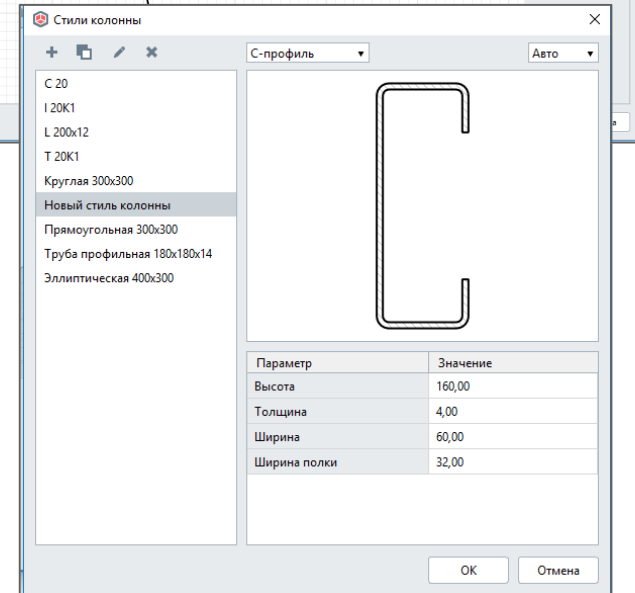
Стили колонны

+ ✎ ✖

С-профиль ▾

Авто ▾

С 20
I 20K1
L 200x12
T 20K1
Круглая 300x300
Новый стиль колонны
Прямоугольная 300x300
Труба профильная 180x180x14
Эллиптическая 400x300

| Параметр | Значение |
|---|---|
| Высота | 160,00 |
| Толщина | 4,00 |
| Ширина | 60,00 |
| Ширина полки | 32,00 |

OK

Отмена